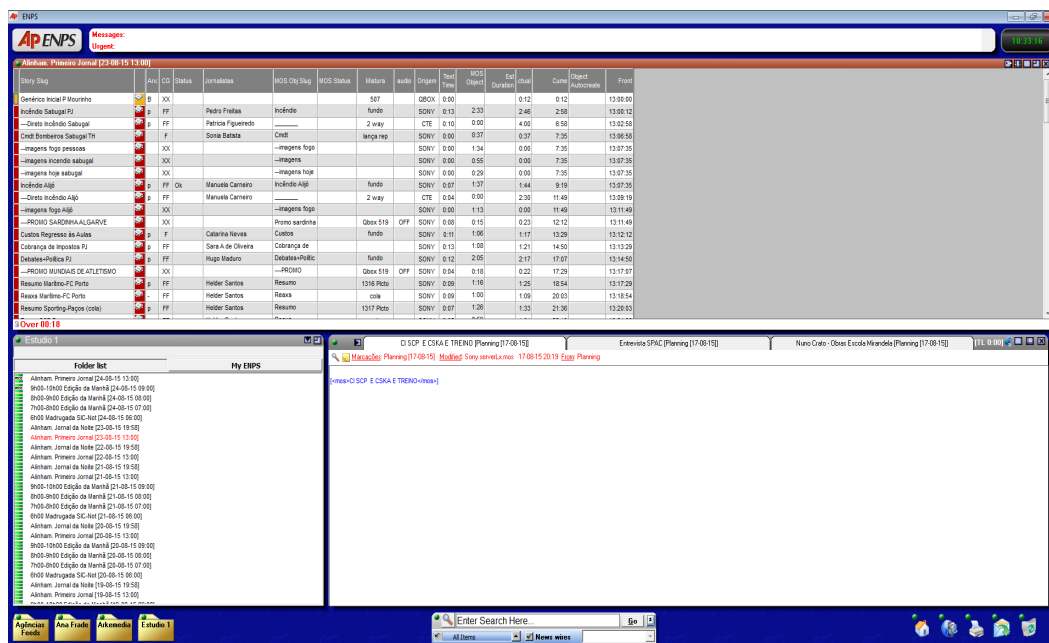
ENPS

AP ENPS Messages: Urgent:

10:33:16

Alinham. Primeiro Jornal [23-08-15 13:00]

| Story Slug | Anc | CG | Status | Jornalistas | MOS Obj Slug | MOS Status | Mistura | audio | Origem | Text Time | MOS Object | Est Duration | ctual | Cume | Object Autocreate | Front |
|---|---|---|---|---|---|---|---|---|---|---|---|---|---|---|---|---|
| Genérico Inicial P Mourinho | | B | XX | | | | 507 | | QBOX | 0:00 | | | 0:12 | 0:12 | | 13:00:00 |
| Incêndio Sabugal PJ | | p | FF | Pedro Freitas | Incêndio | | fundo | | SONY | 0:13 | 2:33 | | 2:46 | 2:58 | | 13:00:12 |
| —Direto Incêndio Sabugal | | p | FF | Patricia Figueiredo | ——— | | 2 way | | CTE | 0:10 | 0:00 | | 4:00 | 6:58 | | 13:02:58 |
| Cmdt Bombeiros Sabugal TH | | | F | Sonia Batista | Cmdt | | lança rep | | SONY | 0:00 | 0:37 | | 0:37 | 7:35 | | 13:06:58 |
| —imagens fogo pessoas | | | XX | | —imagens fogo | | | | SONY | 0:00 | 1:34 | | 0:00 | 7:35 | | 13:07:35 |
| —imagens incendio sabugal | | | XX | | —imagens | | | | SONY | 0:00 | 0:55 | | 0:00 | 7:35 | | 13:07:35 |
| —imagens hoje sabugal | | | XX | | —imagens hoje | | | | SONY | 0:00 | 0:29 | | 0:00 | 7:35 | | 13:07:35 |
| Incêndio Alijó | | p | FF | Ok | Manuela Carneiro | Incêndio Alijó | | fundo | | SONY | 0:07 | 1:37 | | 1:44 | 9:19 | | 13:07:35 |
| —Direto Incêndio Alijó | | p | FF | | Manuela Carneiro | ——— | | 2 way | | CTE | 0:04 | 0:00 | | 2:30 | 11:49 | | 13:09:19 |
| —imagens fogo Alijó | | | XX | | —imagens fogo | | | | SONY | 0:00 | 1:13 | | 0:00 | 11:49 | | 13:11:49 |
| —PROMO SARDINHA ALGARVE | | | XX | | Promo sardinha | | Qbox 519 | OFF | SONY | 0:08 | 0:15 | | 0:23 | 12:12 | | 13:11:49 |
| Custos Regresso às Aulas | | p | F | Catarina Neves | Custos | | fundo | | SONY | 0:11 | 1:06 | | 1:17 | 13:29 | | 13:12:12 |
| Cobrança de Impostos PJ | | p | FF | Sara A de Oliveira | Cobrança de | | | | SONY | 0:13 | 1:08 | | 1:21 | 14:50 | | 13:13:29 |
| Debates+Política PJ | | p | FF | Hugo Maduro | Debates+Politic | | fundo | | SONY | 0:12 | 2:05 | | 2:17 | 17:07 | | 13:14:50 |
| —PROMO MUNDIAIS DE ATLETISMO | | | XX | | —PROMO | | Qbox 519 | OFF | SONY | 0:04 | 0:18 | | 0:22 | 17:29 | | 13:17:07 |
| Resumo Marítimo-FC Porto | | p | FF | Helder Santos | Resumo | | 1316 Picto | | SONY | 0:09 | 1:16 | | 1:25 | 18:54 | | 13:17:29 |
| Reaxs Marítimo-FC Porto | | - | FF | Helder Santos | Reaxs | | cola | | SONY | 0:09 | 1:00 | | 1:09 | 20:03 | | 13:18:54 |
| Resumo Sporting-Paços (cola) | | p | FF | Helder Santos | Resumo | | 1317 Picto | | SONY | 0:07 | 1:26 | | 1:33 | 21:36 | | 13:20:03 |

Over 00:18

Estúdio 1

Folder list | My ENPS

Alinham. Primeiro Jornal [24-08-15 13:00]
9h00-10h00 Edição da Manhã [24-08-15 09:00]
8h00-9h00 Edição da Manhã [24-08-15 08:00]
7h00-8h00 Edição da Manhã [24-08-15 07:00]
6h00 Madrugada SIC-Not [24-08-15 06:00]
Alinham. Jornal da Noite [23-08-15 19:58]
Alinham. Primeiro Jornal [23-08-15 13:00]
Alinham. Jornal da Noite [22-08-15 19:58]
Alinham. Primeiro Jornal [22-08-15 13:00]
Alinham. Jornal da Noite [21-08-15 19:58]
Alinham. Primeiro Jornal [21-08-15 13:00]
9h00-10h00 Edição da Manhã [21-08-15 09:00]
8h00-9h00 Edição da Manhã [21-08-15 08:00]
7h00-8h00 Edição da Manhã [21-08-15 07:00]
6h00 Madrugada SIC-Not [21-08-15 06:00]
Alinham. Jornal da Noite [20-08-15 19:58]
Alinham. Primeiro Jornal [20-08-15 13:00]
9h00-10h00 Edição da Manhã [20-08-15 09:00]
8h00-9h00 Edição da Manhã [20-08-15 08:00]
7h00-8h00 Edição da Manhã [20-08-15 07:00]
6h00 Madrugada SIC-Not [20-08-15 06:00]
Alinham. Jornal da Noite [19-08-15 19:58]
Alinham. Primeiro Jornal [19-08-15 13:00]

CI SCP E CSKA E TREINO [Planning [17-08-15]] | Entrevista SPAC [Planning [17-08-15]] | Nuno Crato - Obras Escola Mirandela [Planning [17-08-15]] | [TL 0:00]

Marcações: Planning [17-08-15] Modified: Sony.serverLx.mos 17-08-15 20:19 From: Planning

[<mos>CI SCP E CSKA E TREINO</mos>]

Agências Feeds | Ana Frade | Arkemedia | Estúdio 1

Enter Search Here... Go
All Items | News wires